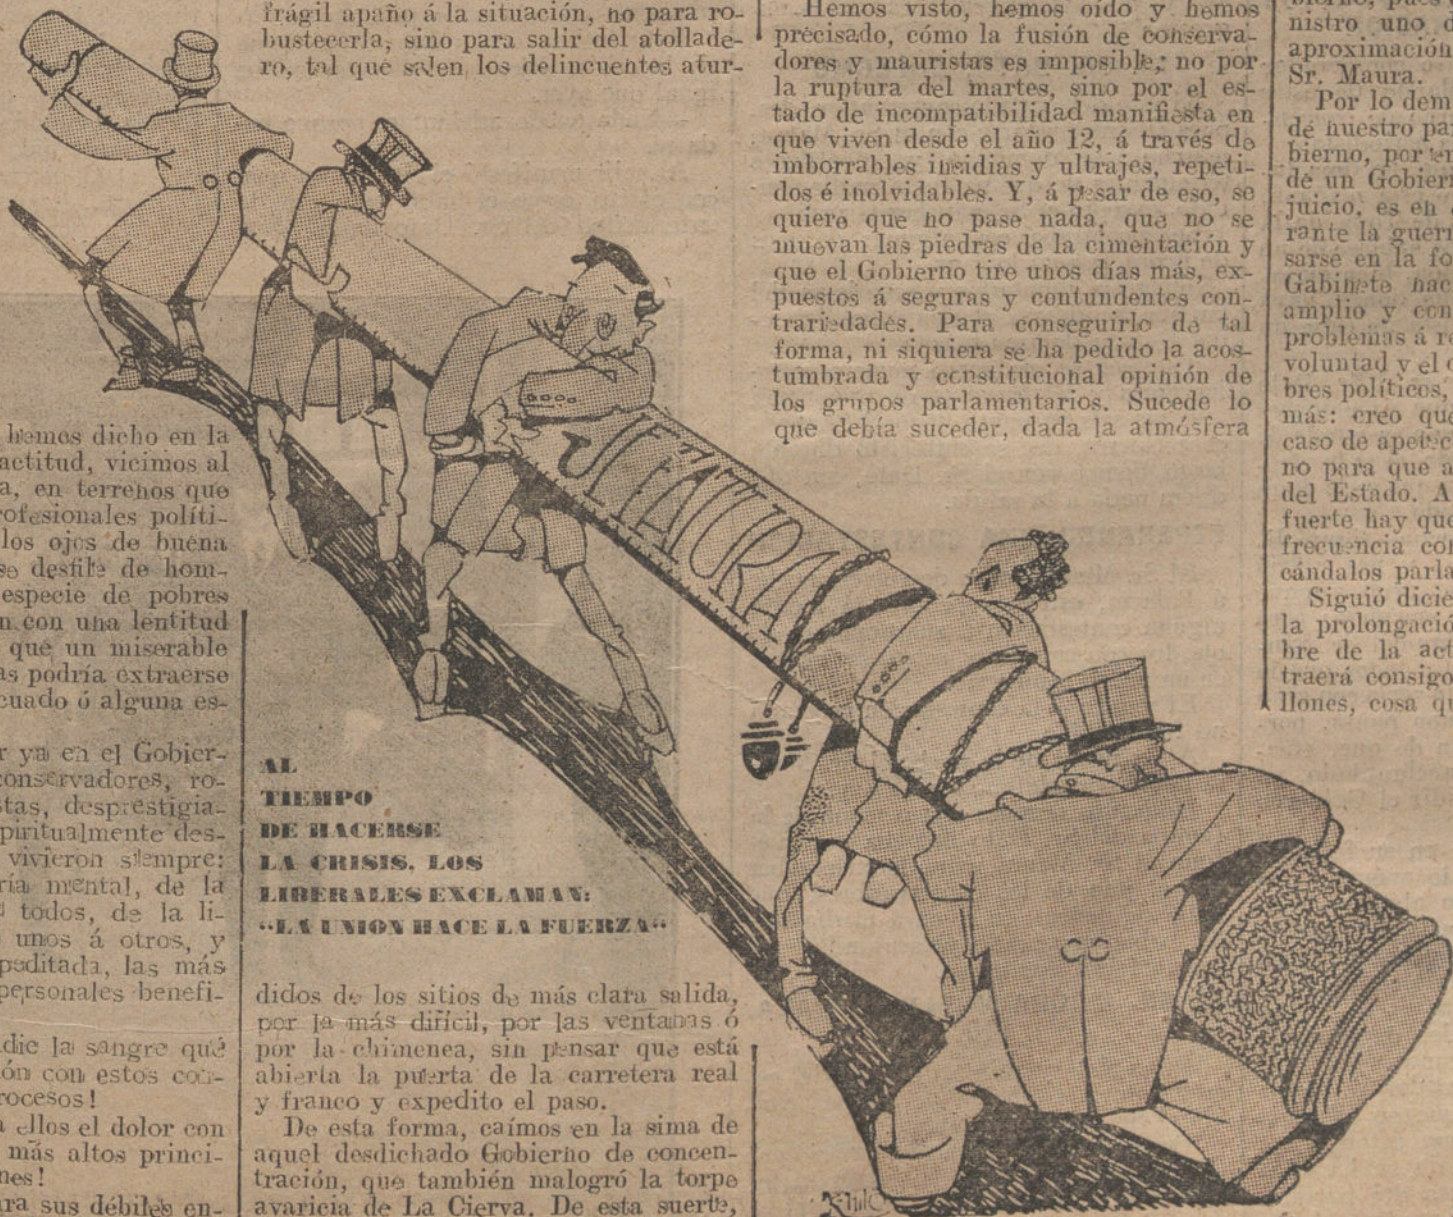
frágil apaño á la situación, no para robustecerla, sino para salir del atolladero, tal que salen los delincuentes atur-

Hemos visto, hemos oído y hemos precisado, cómo la fusión de conservadores y mauristas es imposible; no por la ruptura del martes, sino por el estado de incompatibilidad manifiesta en que viven desde el año 12, á través de imborrables insidias y ultrajes, repetidos é inolvidables. Y, á pesar de eso, se quiere que no pase nada, que no se muevan las piedras de la cimentación y que el Gobierno tire unos días más, expuestos á seguras y contundentes contrariedades. Para conseguirlo de tal forma, ni siquiera se ha pedido la acostumbrada y constitucional opinión de los grupos parlamentarios. Sucede lo que debía suceder, dada la atmósfera

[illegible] nistro uno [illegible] aproximación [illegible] Sr. Maura.
Por lo dem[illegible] de nuestro pa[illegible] bierno, por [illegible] de un Gobier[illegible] juicio, es en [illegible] rante la guer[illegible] sarse en la fo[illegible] Gabinete nac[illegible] amplio y con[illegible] problemas á r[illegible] voluntad y el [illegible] bres políticos, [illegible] más: creo que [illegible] caso de apete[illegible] no para que a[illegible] del Estado. A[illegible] fuerte hay que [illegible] frecuencia co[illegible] cándalos parla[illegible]
Siguió dicie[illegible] la prolongació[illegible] bre de la act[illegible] traerá consigo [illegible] llones, cosa qu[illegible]

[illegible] hemos dicho en la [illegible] actitud, vicimos al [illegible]a, en terrenos que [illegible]ofesionales políti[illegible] los ojos de buena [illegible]se desfile de hom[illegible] especie de pobres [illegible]n con una lentitud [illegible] que un miserable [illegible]s podría extraerse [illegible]cuado ó alguna es-

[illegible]r ya en el Gobier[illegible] conservadores, ro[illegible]stas, desprestigia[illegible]piritualmente des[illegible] vivieron siempre: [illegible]ria mental, de la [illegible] todos, de la li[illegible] unos á otros, y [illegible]peditada, las más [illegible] personales benefi-

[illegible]dic la sangre qué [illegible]ón con estos co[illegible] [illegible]rocesos!
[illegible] ellos el dolor con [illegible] más altos princi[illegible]nes!
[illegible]ra sus débiles en-

JEFATURA

AL TIEMPO DE HACERSE LA CRISIS, LOS LIBERALES EXCLAMAN: "LA UNION HACE LA FUERZA"

didos de los sitios de más clara salida, por la más difícil, por las ventanas ó por la chimenea, sin pensar que está abierta la puerta de la carretera real y franco y expedito el paso.
De esta forma, caímos en la sima de aquel desdichado Gobierno de concentración, que también malogró la torpe avaricia de La Cierva. De esta suerte,

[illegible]